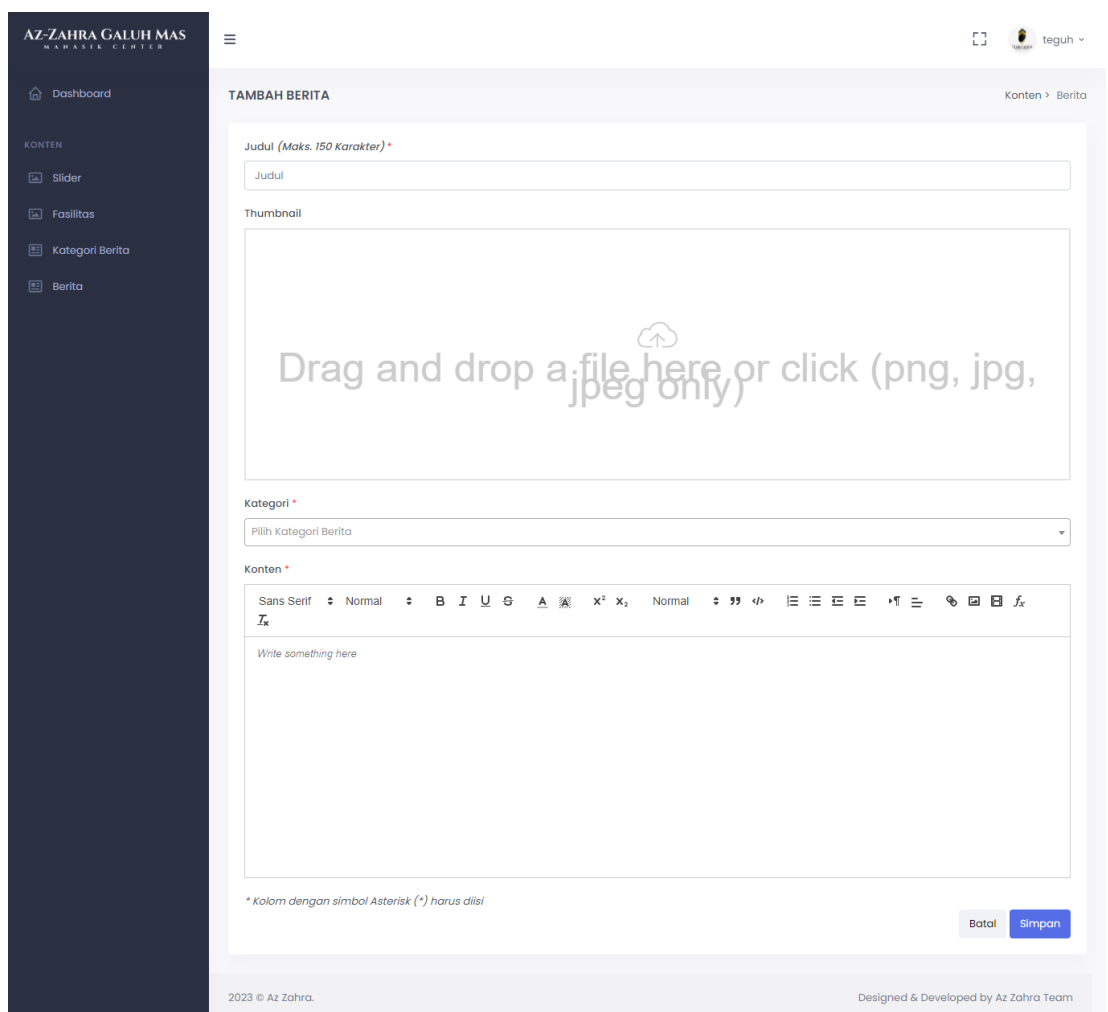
AZ-ZAHRA GALUH MAS
MANASIK CENTER

teguh

Dashboard

KONTEN

Slider

Fasilitas

Kategori Berita

Berita

TAMBAH BERITA

Konten > Berita

Judul (Maks. 150 Karakter) *

Judul

Thumbnail

Drag and drop a file here or click (png, jpg, jpeg only)

Kategori *

Pilih Kategori Berita

Konten *

Sans Serif Normal B I U S A $x^2$ $x_2$ Normal

Write something here

* Kolom dengan simbol Asterisk (*) harus diisi

Batal Simpan

2023 © Az Zahra.

Designed & Developed by Az Zahra Team